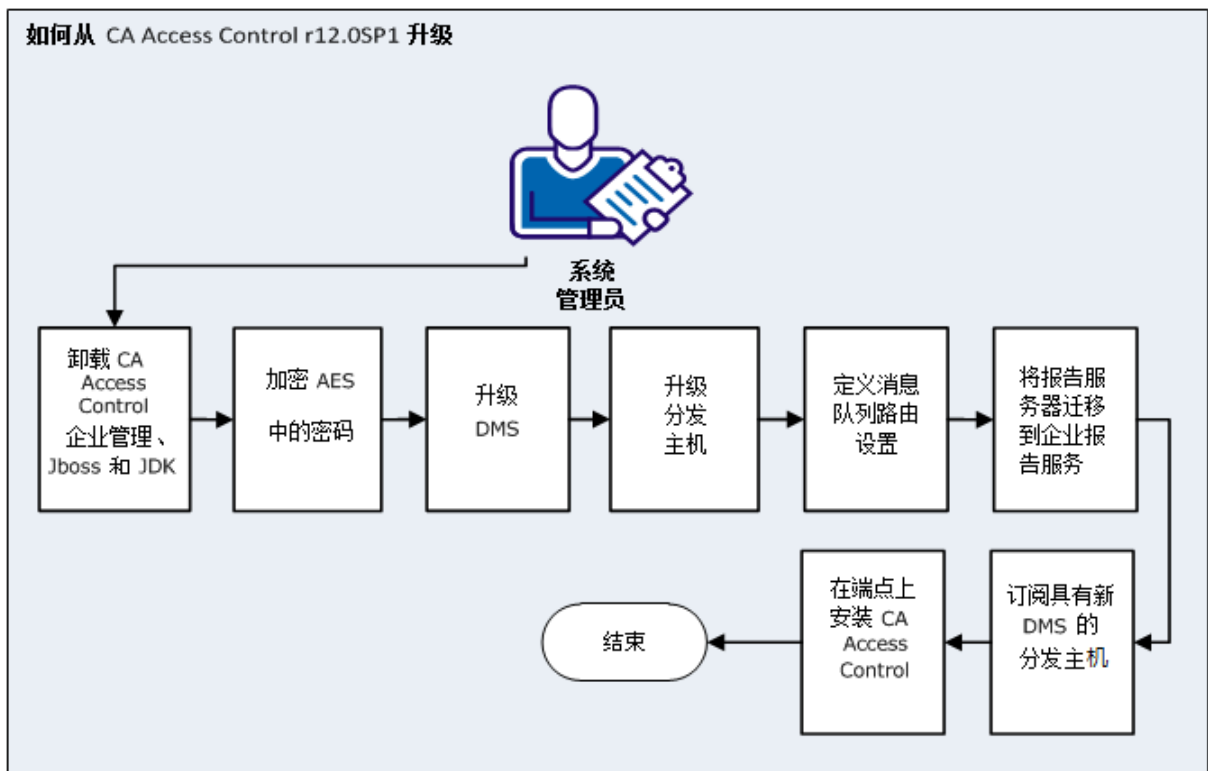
如何从 CA Access Control r12.0SP1 升级

系统
管理员

卸载 CA Access Control 企业管理、Jboss 和 JDK

加密 AES 中的密码

升级 DMS

升级分发主机

定义消息队列路由设置

将报告服务器迁移到企业报告服务

订阅具有新 DMS 的分发主机

在端点上安装 CA Access Control

结束